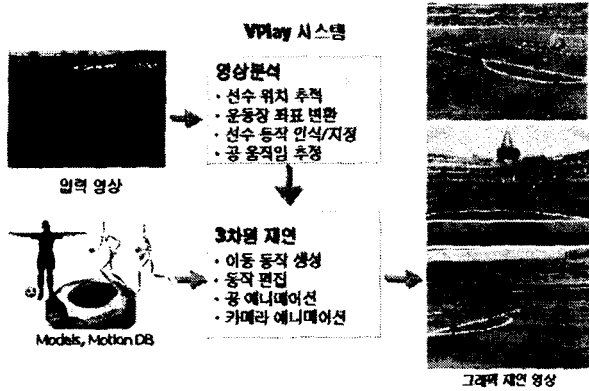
VPlay 시스템

입력 영상

영상분석
· 선수 위치 추적
· 운동장 좌표 변환
· 선수 동작 인식/지정
· 공 움직임 추정

Models, Motion DB

3차원 재연
· 이동 동작 생성
· 동작 편집
· 공 애니메이션
· 카메라 애니메이션

그래픽 재연 영상